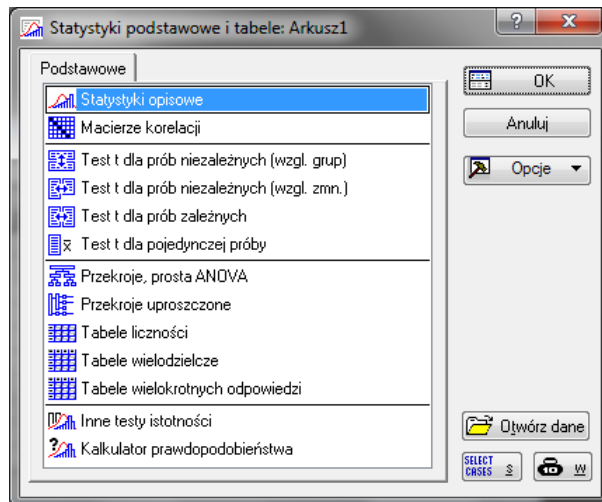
Statystyki podstawowe i tabele: Arkusz1

?

X

Podstawowe

Statystyki opisowe

Macierze korelacji

Test t dla prób niezależnych (wzgl. grup)

Test t dla prób niezależnych (wzgl. zmn.)

Test t dla prób zależnych

Test t dla pojedynczej próby

Przekroje, prosta ANOVA

Przekroje uproszczone

Tabele liczności

Tabele wielodzielcze

Tabele wielokrotnych odpowiedzi

Inne testy istotności

Kalkulator prawdopodobieństwa

OK

Anuluj

Opcje

Otwórz dane

SELECT CASES S

W